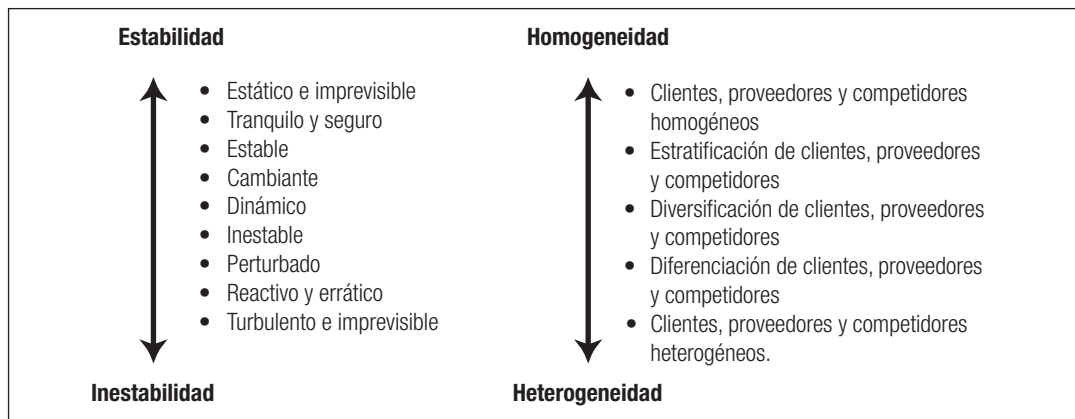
Estabilidad

- Estático e imprevisible
- Tranquilo y seguro
- Estable
- Cambiante
- Dinámico
- Inestable
- Perturbado
- Reactivo y errático
- Turbulento e imprevisible

Inestabilidad

Homogeneidad

- Clientes, proveedores y competidores homogéneos
- Estratificación de clientes, proveedores y competidores
- Diversificación de clientes, proveedores y competidores
- Diferenciación de clientes, proveedores y competidores
- Clientes, proveedores y competidores heterogéneos.

Heterogeneidad